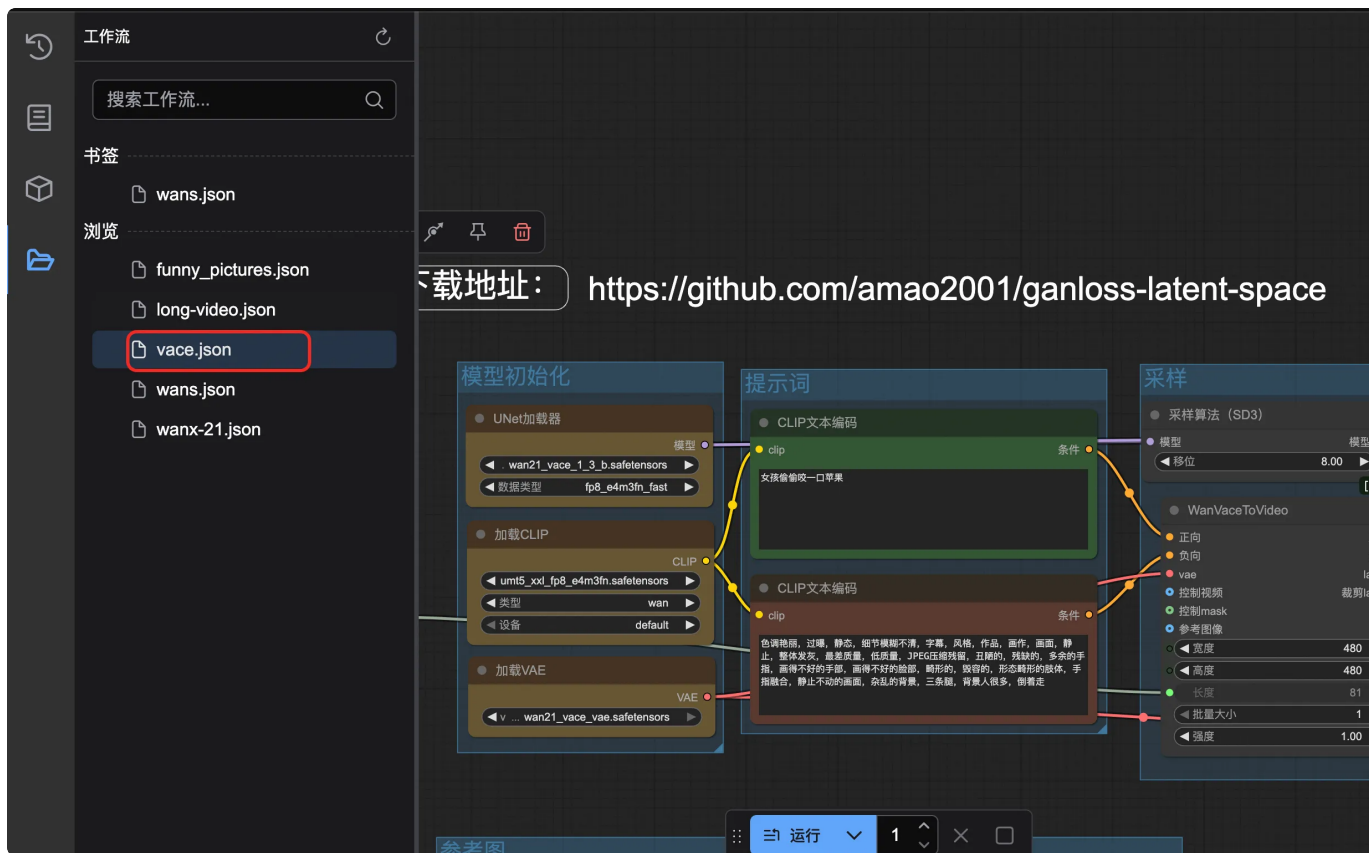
工作流

搜索工作流...

书签

wans.json

浏览

funny_pictures.json

long-video.json

vace.json

wans.json

wanx-21.json

下载地址： https://github.com/amao2001/ganloss-latent-space

模型初始化

UNet加载器

模型

wan21_vace_1_3_b.safetensors

数据类型 fp8_e4m3fn_fast

加载CLIP

CLIP

umt5_xxl_fp8_e4m3fn.safetensors

类型 wan

设备 default

加载VAE

VAE

wan21_vace_vae.safetensors

提示词

CLIP文本编码

clip 条件

女孩偷偷咬一口苹果

CLIP文本编码

clip 条件

色调艳丽，过曝，静态，细节模糊不清，字幕，风格，作品，画作，画面，静止，整体发灰，最差质量，低质量，JPEG压缩残留，丑陋的，残缺的，多余的手指，画得不好的手部，画得不好的脸部，畸形的，毁容的，形态畸形的肢体，手指融合，静止不动的画面，杂乱的背景，三条腿，背景人很多，倒着走

采样

采样算法（SD3）

模型 模型

移位 8.00

WanVaceToVideo

正向

负向

vae

控制视频 裁剪

控制mask

参考图像

宽度 480

高度 480

长度 81

批量大小 1

强度 1.00

运行 1

参考图